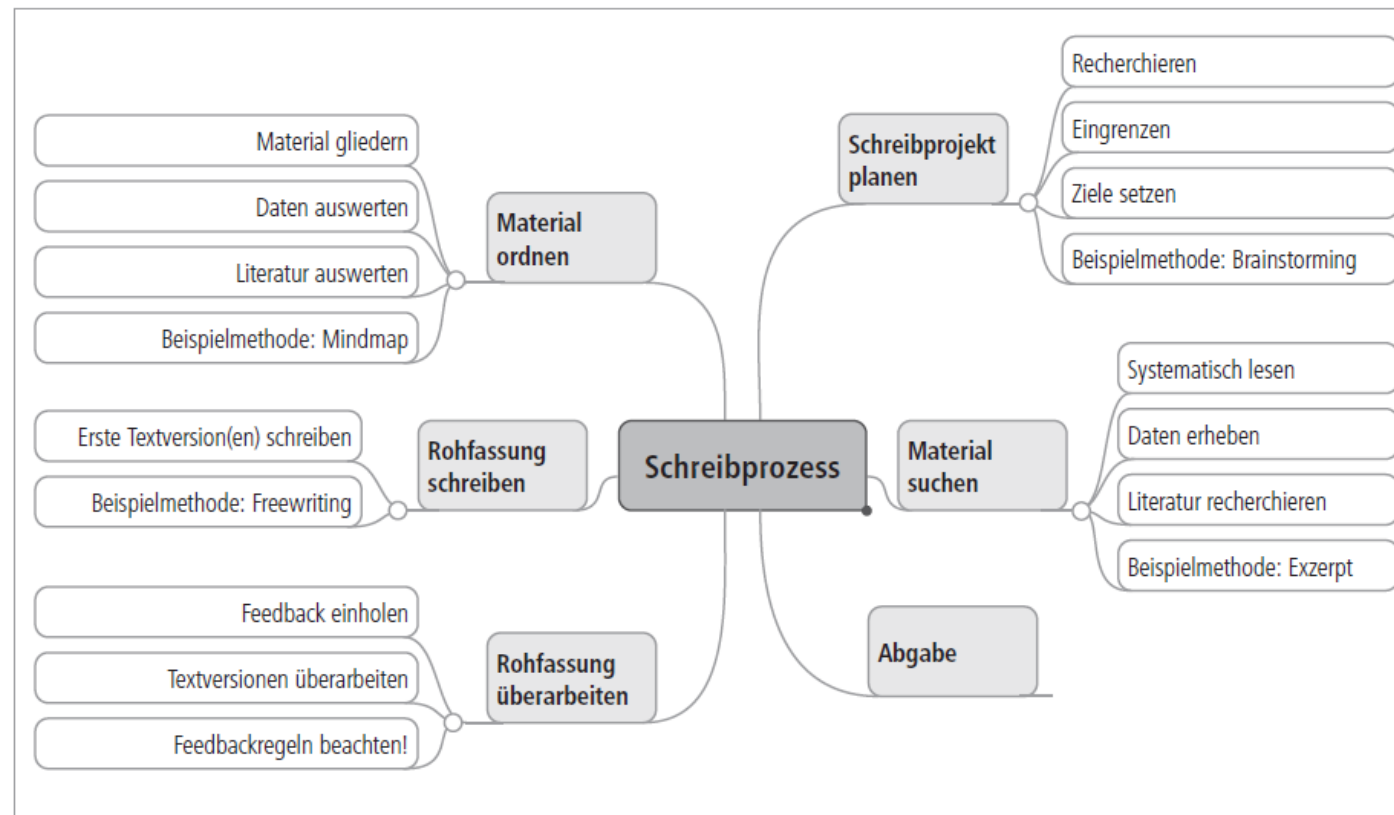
Schreibprozess

Schreibprojekt planen
Recherchieren
Eingrenzen
Ziele setzen
Beispielmethode: Brainstorming

Material suchen
Systematisch lesen
Daten erheben
Literatur recherchieren
Beispielmethode: Exzerpt

Abgabe

Material ordnen
Material gliedern
Daten auswerten
Literatur auswerten
Beispielmethode: Mindmap

Rohfassung schreiben
Erste Textversion(en) schreiben
Beispielmethode: Freewriting

Rohfassung überarbeiten
Feedback einholen
Textversionen überarbeiten
Feedbackregeln beachten!